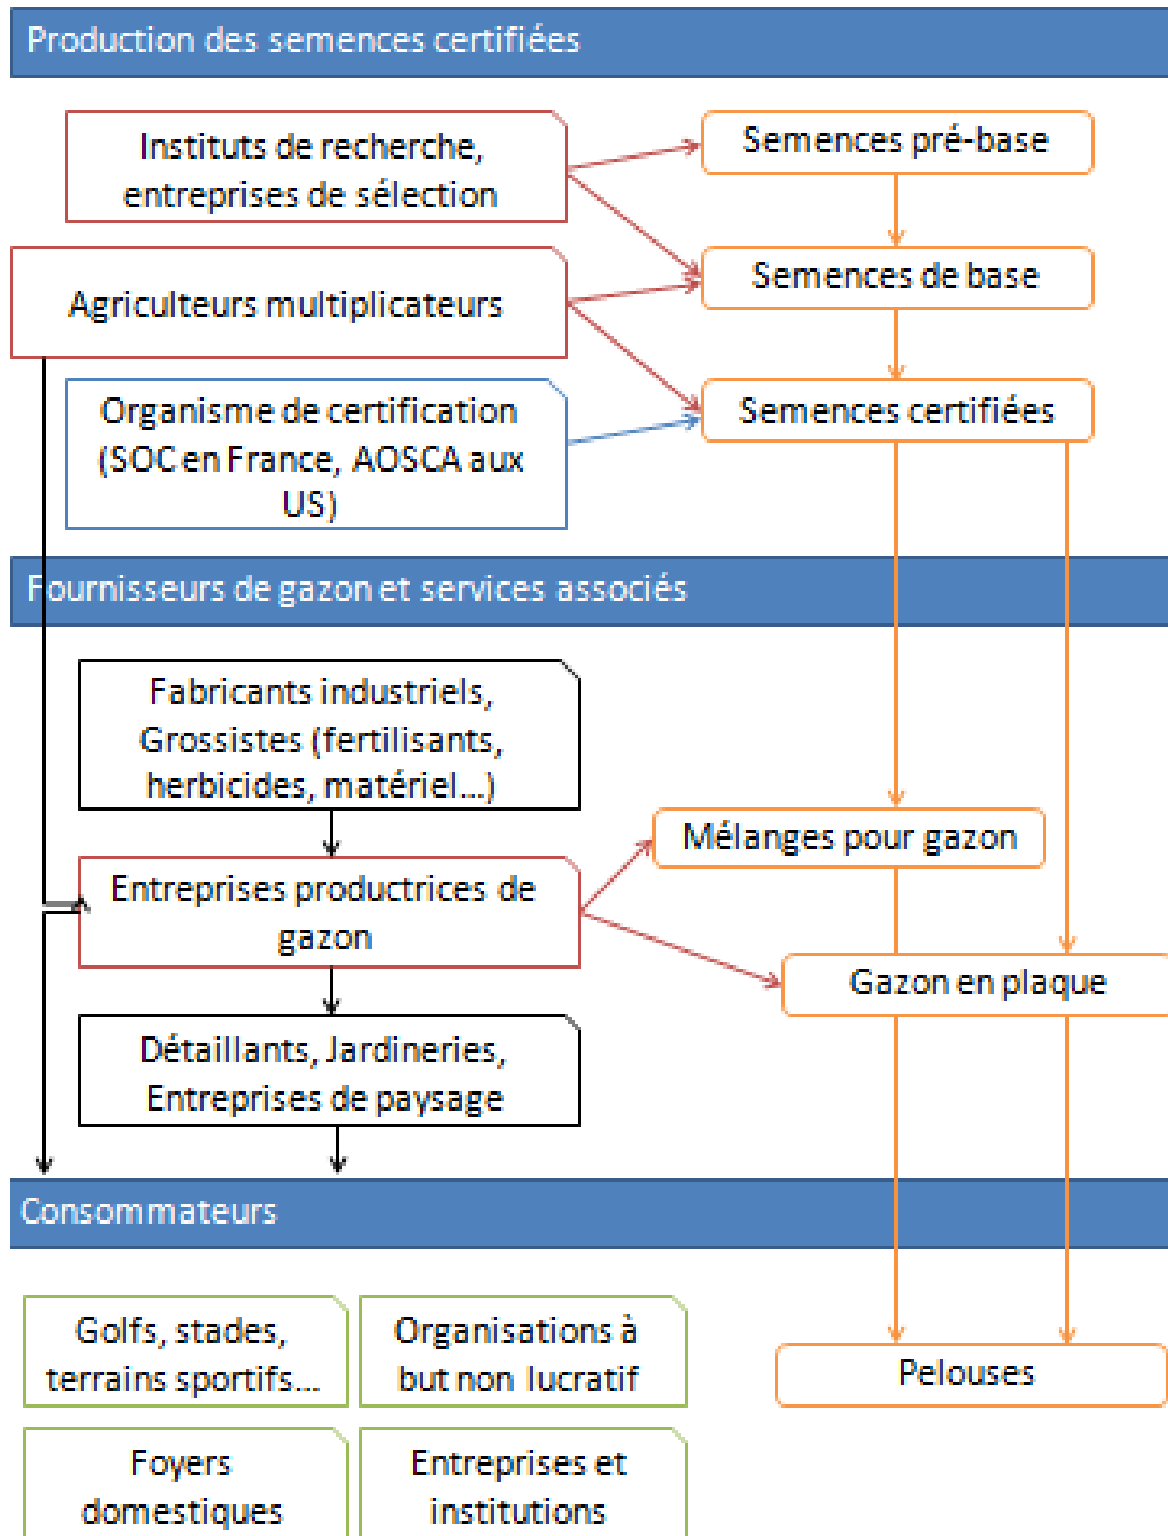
Production des semences certifiées

Instituts de recherche, entreprises de sélection

Semences pré-base

Agriculteurs multiplicateurs

Semences de base

Organisme de certification (SOC en France, AOSCA aux US)

Semences certifiées

Fournisseurs de gazon et services associés

Fabricants industriels, Grossistes (fertilisants, herbicides, matériel...)

Mélanges pour gazon

Entreprises productrices de gazon

Gazon en plaque

Détaillants, Jardineries, Entreprises de paysage

Consommateurs

Golfs, stades, terrains sportifs...

Organisations à but non lucratif

Pelouses

Foyers domestiques

Entreprises et institutions